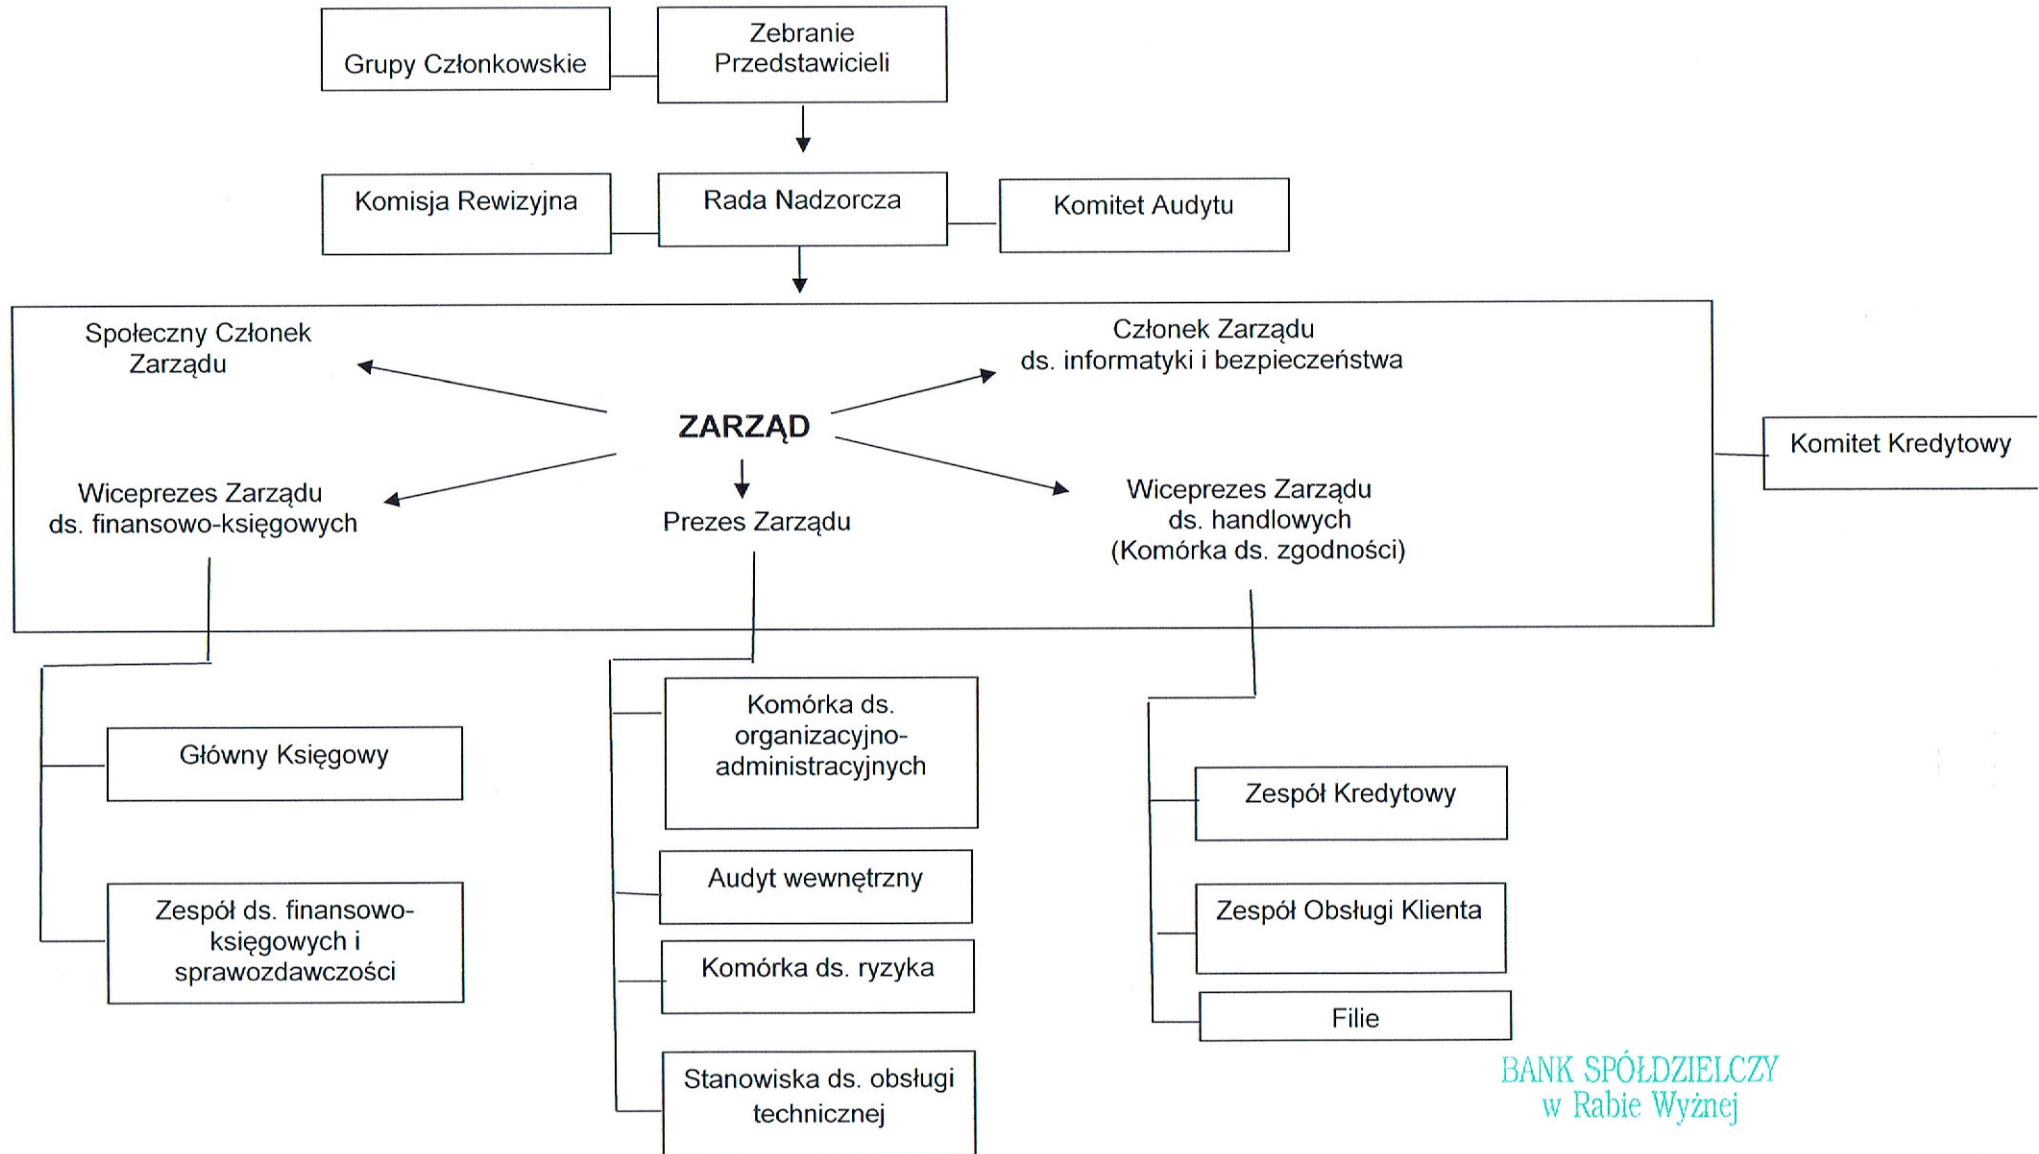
Grupy Członkowskie

Zebranie Przedstawicieli

Komisja Rewizyjna

Rada Nadzorcza

Komitet Audytu

Społeczny Członek Zarządu

Członek Zarządu ds. informatyki i bezpieczeństwa

ZARZĄD

Komitet Kredytowy

Wiceprezes Zarządu ds. finansowo-księgowych

Prezes Zarządu

Wiceprezes Zarządu ds. handlowych (Komórka ds. zgodności)

Główny Księgowy

Zespół ds. finansowo-księgowych i sprawozdawczości

Komórka ds. organizacyjno-administracyjnych

Audyt wewnętrzny

Komórka ds. ryzyka

Stanowiska ds. obsługi technicznej

Zespół Kredytowy

Zespół Obsługi Klienta

Filie

BANK SPÓŁDZIELCZY w Rabie Wyżnej